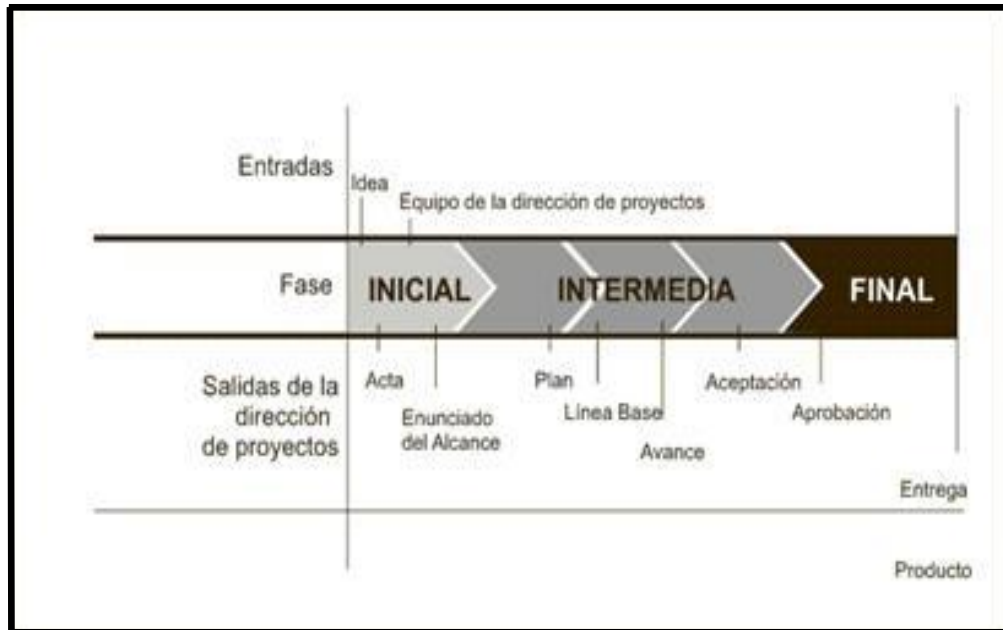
Entradas

Idea

Equipo de la dirección de proyectos

Fase

INICIAL

INTERMEDIA

FINAL

Salidas de la dirección de proyectos

Acta

Enunciado del Alcance

Plan

Línea Base

Avance

Aceptación

Aprobación

Entrega

Producto